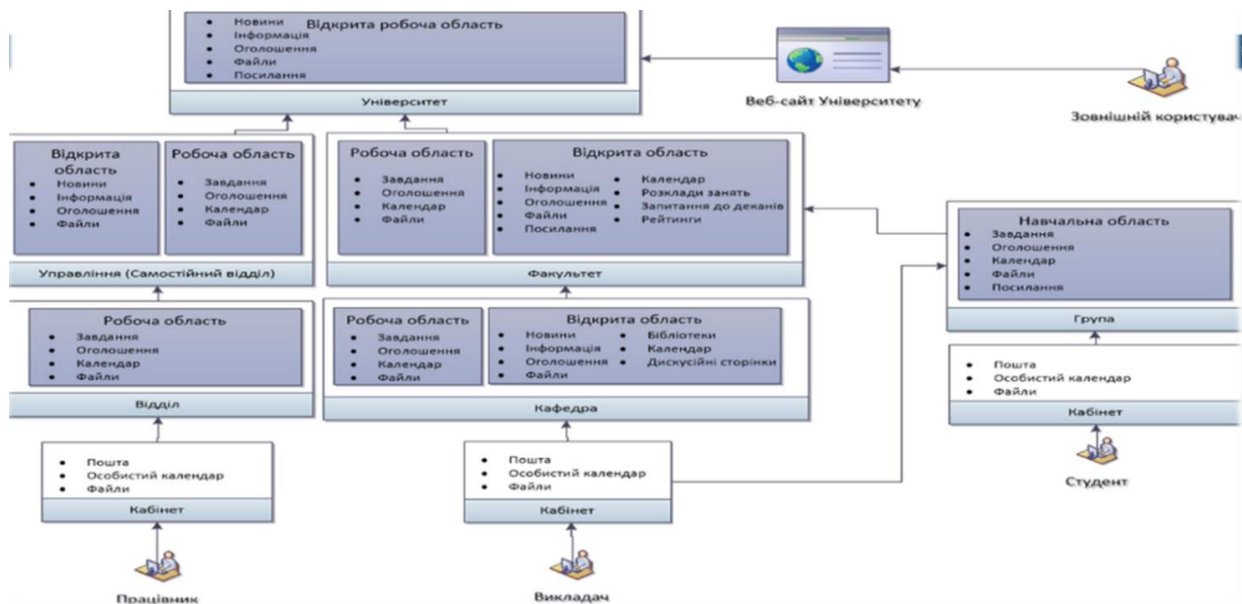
Відкрита робоча область
- Новини
- Інформація
- Оголошення
- Файли
- Посилання

Університет

Веб-сайт Університету

Зовнішній користувач

Відкрита область
- Новини
- Інформація
- Оголошення
- Файли

Робоча область
- Завдання
- Оголошення
- Календар
- Файли

Управління (Самостійний відділ)

Робоча область
- Завдання
- Оголошення
- Календар
- Файли

Відкрита область
- Новини
- Інформація
- Оголошення
- Файли
- Посилання
- Календар
- Розклади занять
- Запитання до деканів
- Рейтинги

Факультет

Навчальна область
- Завдання
- Оголошення
- Календар
- Файли
- Посилання

Група

Робоча область
- Завдання
- Оголошення
- Календар
- Файли

Відділ

Робоча область
- Завдання
- Оголошення
- Календар
- Файли

Відкрита область
- Новини
- Інформація
- Оголошення
- Файли
- Бібліотеки
- Календар
- Дискусійні сторінки

Кафедра

- Пошта
- Особистий календар
- Файли

Кабінет

Студент

- Пошта
- Особистий календар
- Файли

Кабінет

Працівник

- Пошта
- Особистий календар
- Файли

Кабінет

Викладач